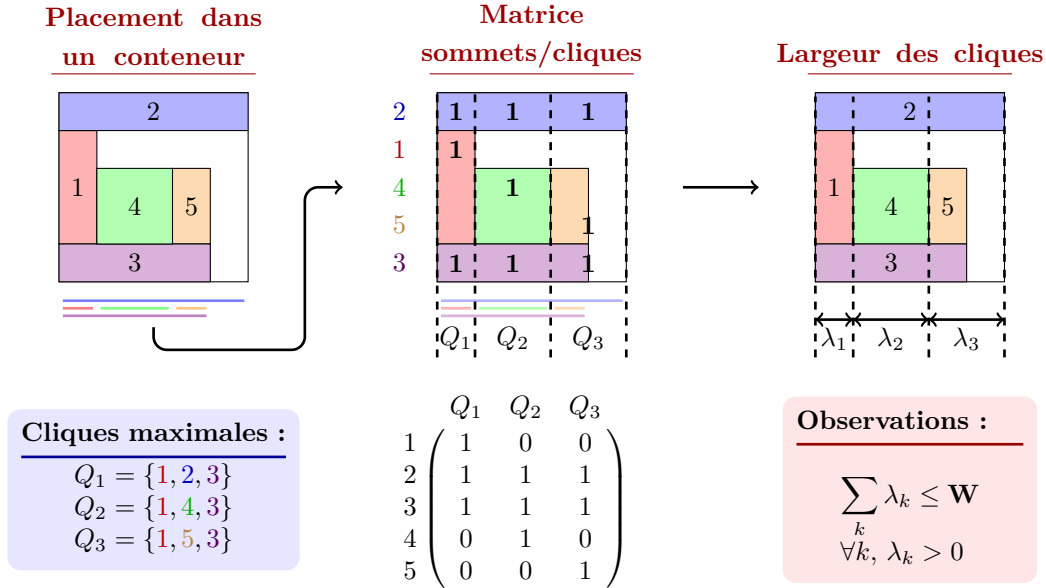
Placement dans un conteneur

2
1
4
5
3

Matrice sommets/cliques

2 1 1 1
1 1
4 1
5 1
3 1 1 1

$Q_1$ $Q_2$ $Q_3$

Largeur des cliques

2
1
4
5
3

$\lambda_1$ $\lambda_2$ $\lambda_3$

Cliques maximales :
$Q_1 = \{1, 2, 3\}$
$Q_2 = \{1, 4, 3\}$
$Q_3 = \{1, 5, 3\}$

$\begin{array}{c} \\ 1 \\ 2 \\ 3 \\ 4 \\ 5 \end{array} \begin{array}{c} \begin{array}{ccc} Q_1 & Q_2 & Q_3 \end{array} \\ \begin{pmatrix} 1 & 0 & 0 \\ 1 & 1 & 1 \\ 1 & 1 & 1 \\ 0 & 1 & 0 \\ 0 & 0 & 1 \end{pmatrix} \end{array}$

Observations :
$\sum_k \lambda_k \leq \mathbf{W}$
$\forall k, \lambda_k > 0$